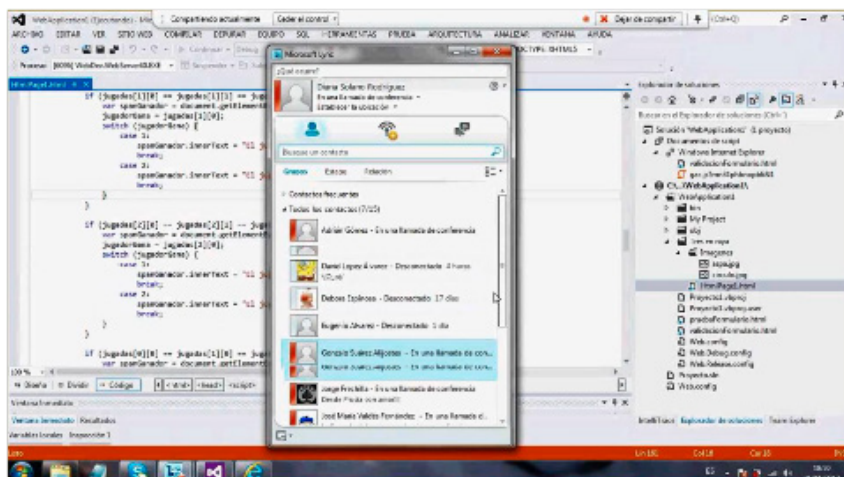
WebApplication1 (Ejecutando) - Mic | Compartiendo actualmente | Ceder el control | Dejar de compartir | (Ctrl+Q)

ARCHIVO EDITAR VER SITIO WEB COMPILAR DEPURAR EQUIPO SQL HERRAMIENTAS PRUEBA ARQUITECTURA ANALIZAR VENTANA AYUDA

Microsoft Lync

¿Qué ocurre?

Diana Solano Rodríguez
En una llamada de conferencia
Establecer la ubicación

Buscar un contacto

Grupos Estado Relación

Contactos frecuentes

Todos los contactos (7/25)

Adrián Gómez - En una llamada de conferencia

Daniel López Álvarez - Desconectado 3 horas

Dolores Espinosa - Desconectado 17 días

Eugenia Álvarez - Desconectado 1 día

Gonzalo Suárez Alfonso - En una llamada de conferencia

Jorge Fresbillo - En una llamada de conferencia

José María Valdés Fernández - En una llamada d...

Hm Page1.html

if (jugadas[1][0] == jugadas[1][1] == juga
var spanGanador = document.getElement
jugadorGana = jugadas[1][0];
switch (jugadorGana) {
case 1:
spanGanador.innerText = "El ju
break;
case 2:
spanGanador.innerText = "El ju
break;
}

if (jugadas[2][0] == jugadas[2][1] == juga
var spanGanador = document.getElement
jugadorGana = jugadas[2][0];
switch (jugadorGana) {
case 1:
spanGanador.innerText = "El ju
break;
case 2:
spanGanador.innerText = "El ju
break;
}

if (jugadas[0][0] == jugadas[1][0] == juga
var spanGanador = document.getElement

100 %

Diseño | Dividir | Código | <html> <head> <script>

Ventana Inmediato

Ventana Inmediato | Resultados
Variables locales | Inspección 1

Explorador de soluciones

Buscar en el Explorador de soluciones (Ctrl+')

Solución 'WebApplication1' (1 proyecto)
Documentos de script
Windows Internet Explorer
validacionFormulario.html
WebApplication1
WebApplication1
bin
My Project
obj
tres en raya
Imagenes
Html Page1.html
Project1.vbproj
Project1.vbproj.user
pruebaFormulario.html
validacionFormulario.html
Web.config
Web.Debug.config
Web.Release.config
Proyecto.sln
Web.config

IntelliTrace | Explorador de soluciones | Team Explorer

Listo | Lín 150 | Col 18 | Car 18